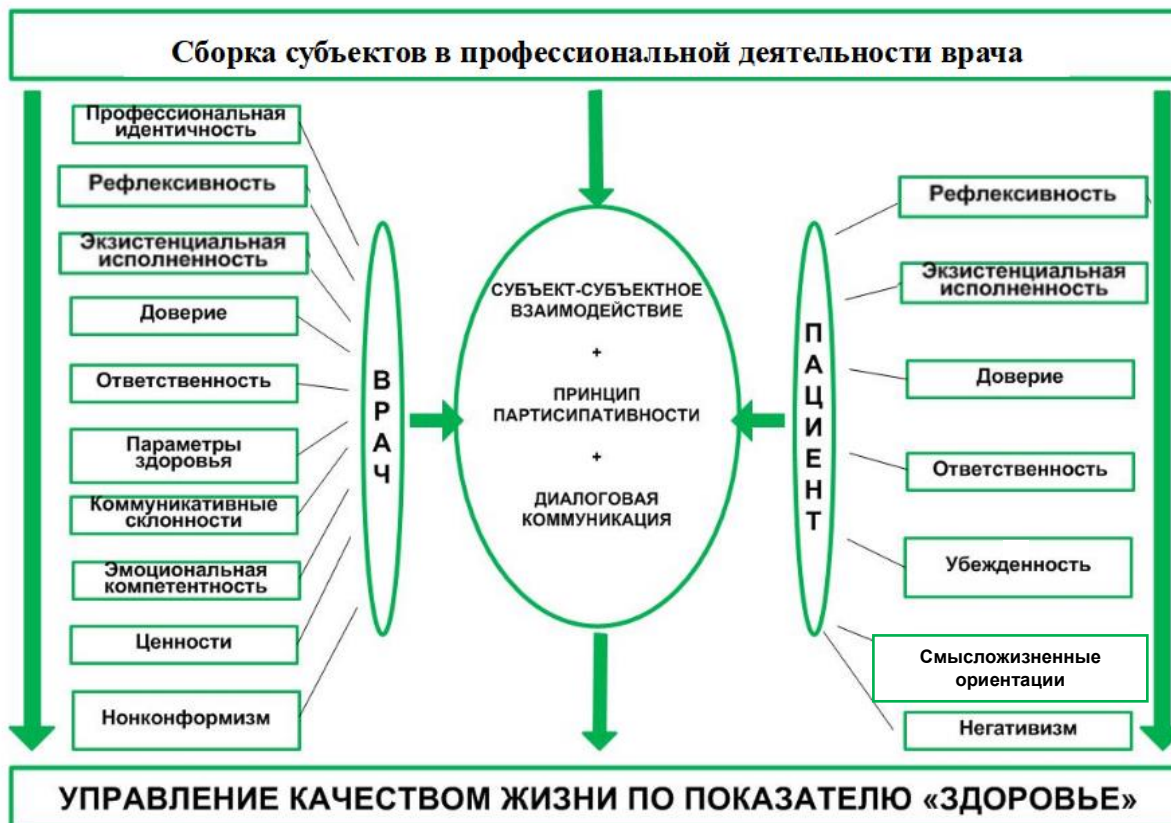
Сборка субъектов в профессиональной деятельности врача

Профессиональная идентичность

Рефлексивность

Экзистенциальная исполненность

Доверие

Ответственность

Параметры здоровья

Коммуникативные склонности

Эмоциональная компетентность

Ценности

Нонконформизм

ВРАЧ

СУБЪЕКТ-СУБЪЕКТНОЕ ВЗАИМОДЕЙСТВИЕ

+

ПРИНЦИП ПАРТИСИПАТИВНОСТИ

+

ДИАЛОГОВАЯ КОММУНИКАЦИЯ

ПАЦИЕНТ

Рефлексивность

Экзистенциальная исполненность

Доверие

Ответственность

Убежденность

Смысложизненные ориентации

Негативизм

УПРАВЛЕНИЕ КАЧЕСТВОМ ЖИЗНИ ПО ПОКАЗАТЕЛЮ «ЗДОРОВЬЕ»